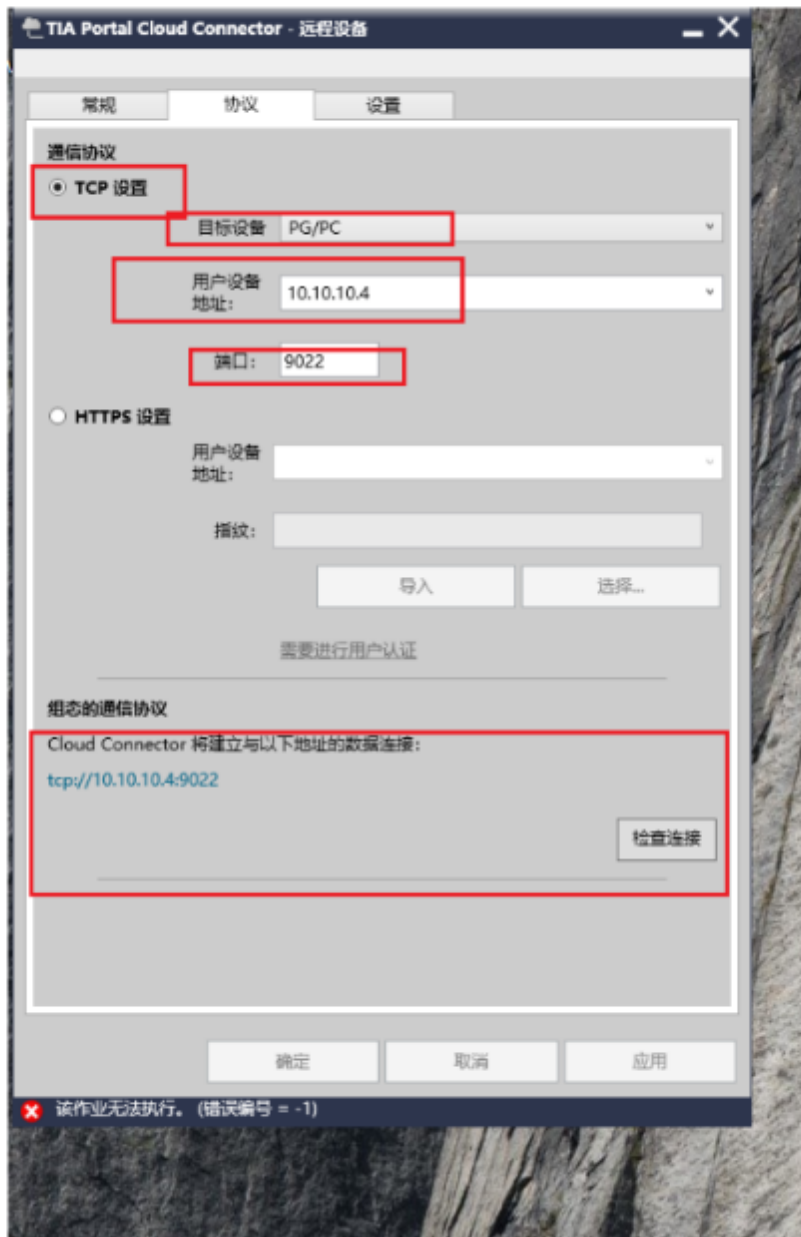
TIA Portal Cloud Connector - 远程设备

常规 协议 设置

通信协议

TCP 设置

目标设备 PG/PC

用户设备地址: 10.10.10.4

端口: 9022

HTTPS 设置

用户设备地址:

指纹:

导入 选择...

需要进行用户认证

组态的通信协议

Cloud Connector 将建立与以下地址的数据连接:

tcp://10.10.10.4:9022

检查连接

确定 取消 应用

该作业无法执行。(错误编号 = -1)